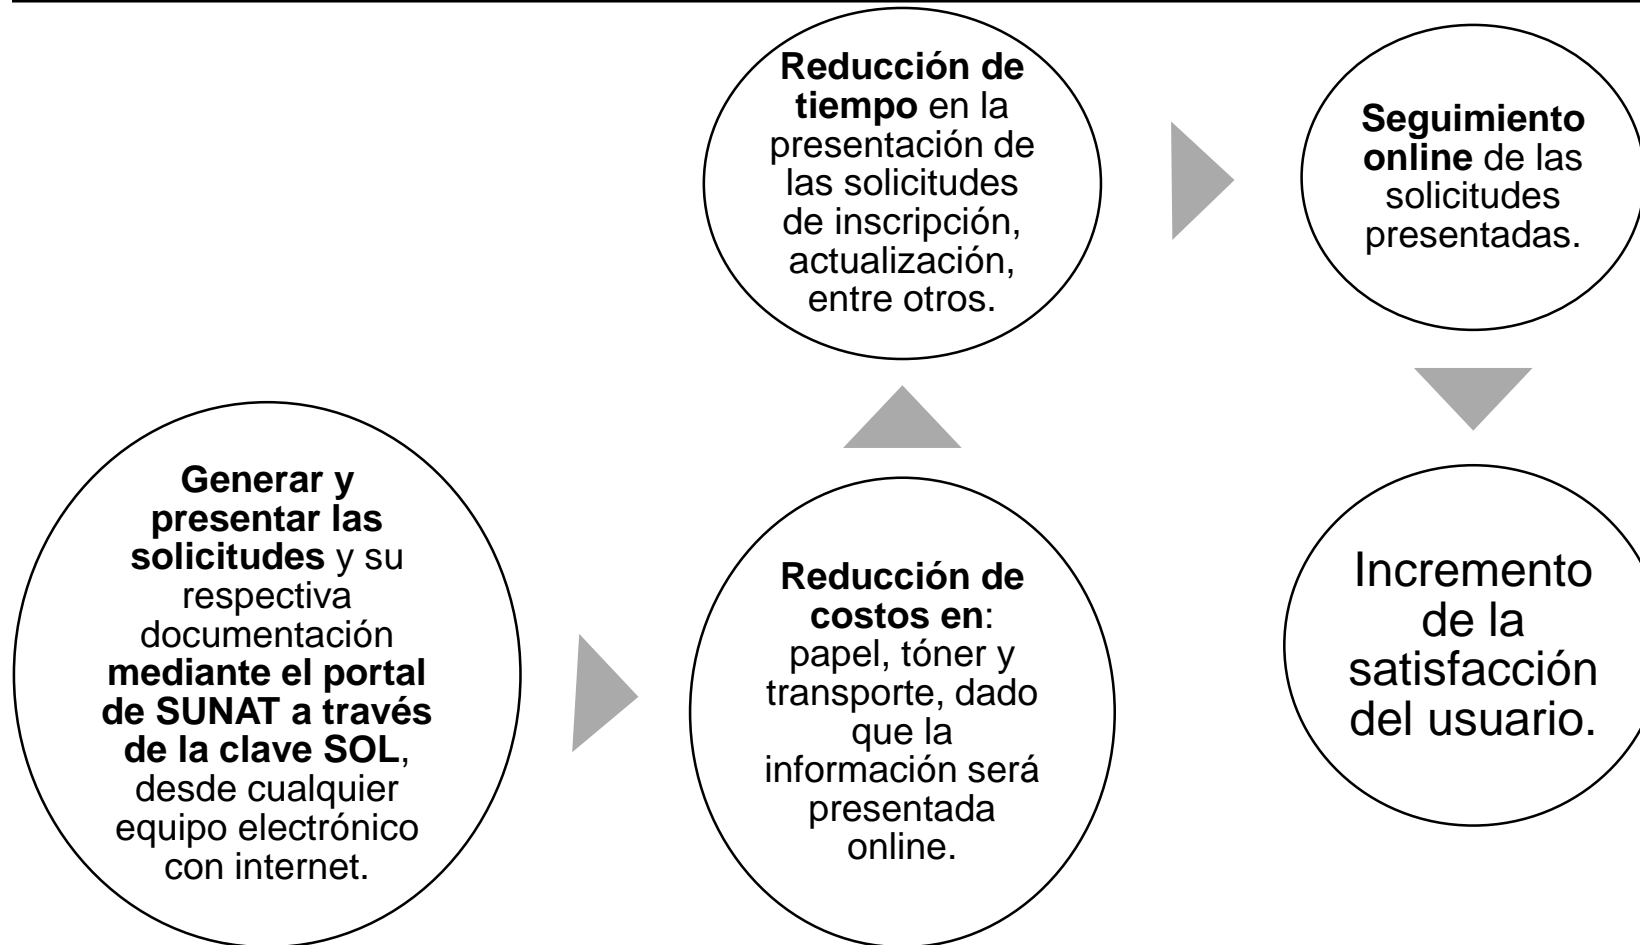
Generar y presentar las solicitudes y su respectiva documentación mediante el portal de SUNAT a través de la clave SOL, desde cualquier equipo electrónico con internet.

Reducción de costos en: papel, tóner y transporte, dado que la información será presentada online.

Reducción de tiempo en la presentación de las solicitudes de inscripción, actualización, entre otros.

Seguimiento online de las solicitudes presentadas.

Incremento de la satisfacción del usuario.